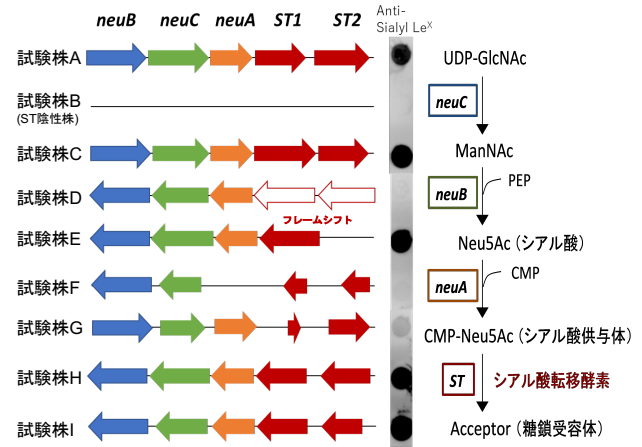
neuB neuC neuA ST1 ST2

Anti-Sialyl Le$^X$

試験株A

試験株B
(ST陰性株)

試験株C

試験株D

試験株E

フレームシフト

試験株F

試験株G

試験株H

試験株I

UDP-GlcNAc

neuC

ManNAc

neuB

PEP

Neu5Ac（シアル酸）

neuA

CMP

CMP-Neu5Ac（シアル酸供与体）

ST

シアル酸転移酵素

Acceptor（糖鎖受容体）